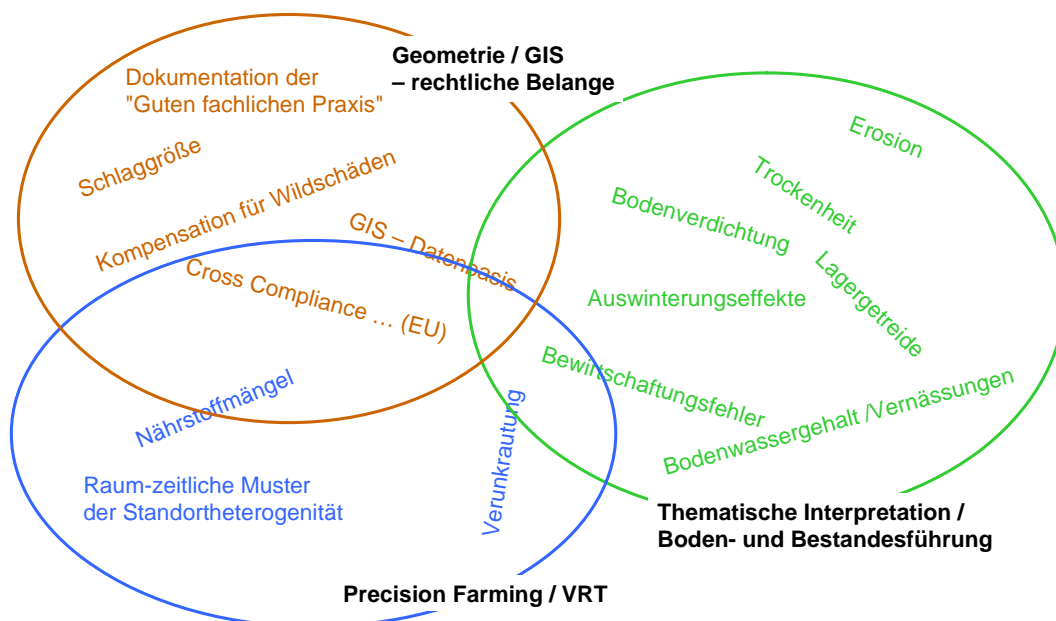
Geometrie / GIS
– rechtliche Belange

Dokumentation der
"Guten fachlichen Praxis"

Schlaggröße

Kompensation für Wildschäden

GIS – Datenbasis

Cross Compliance … (EU)

Erosion

Trockenheit

Bodenverdichtung

Lagergetreide

Auswinterungseffekte

Bewirtschaftungsfehler

Bodenwassergehalt /Vernässungen

Nährstoffmängel

Verunkrautung

Raum-zeitliche Muster
der Standortheterogenität

Thematische Interpretation /
Boden- und Bestandesführung

Precision Farming / VRT